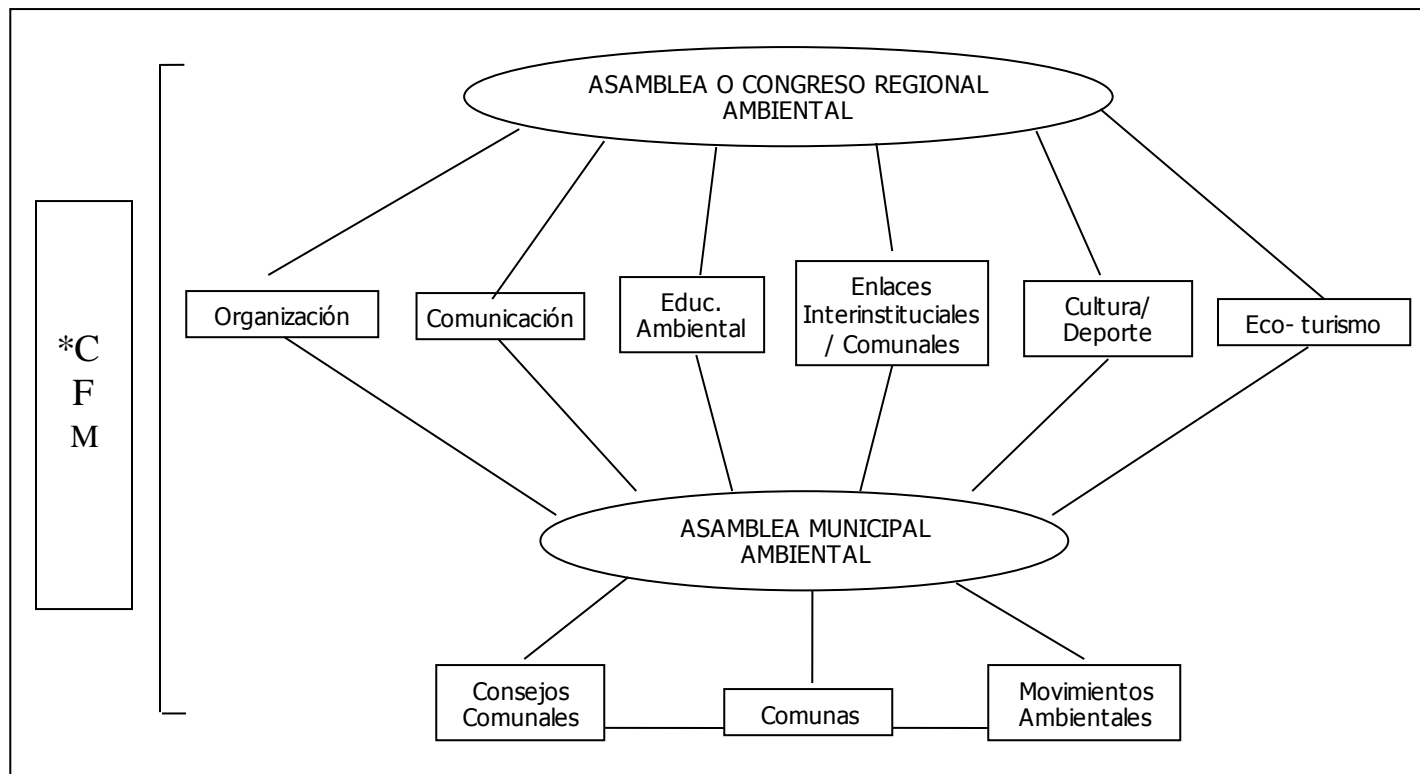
ASAMBLEA O CONGRESO REGIONAL AMBIENTAL

*C
F
M

Organización

Comunicación

Educ. Ambiental

Enlaces Interinstituciales / Comunales

Cultura/ Deporte

Eco- turismo

ASAMBLEA MUNICIPAL AMBIENTAL

Consejos Comunales

Comunas

Movimientos Ambientales